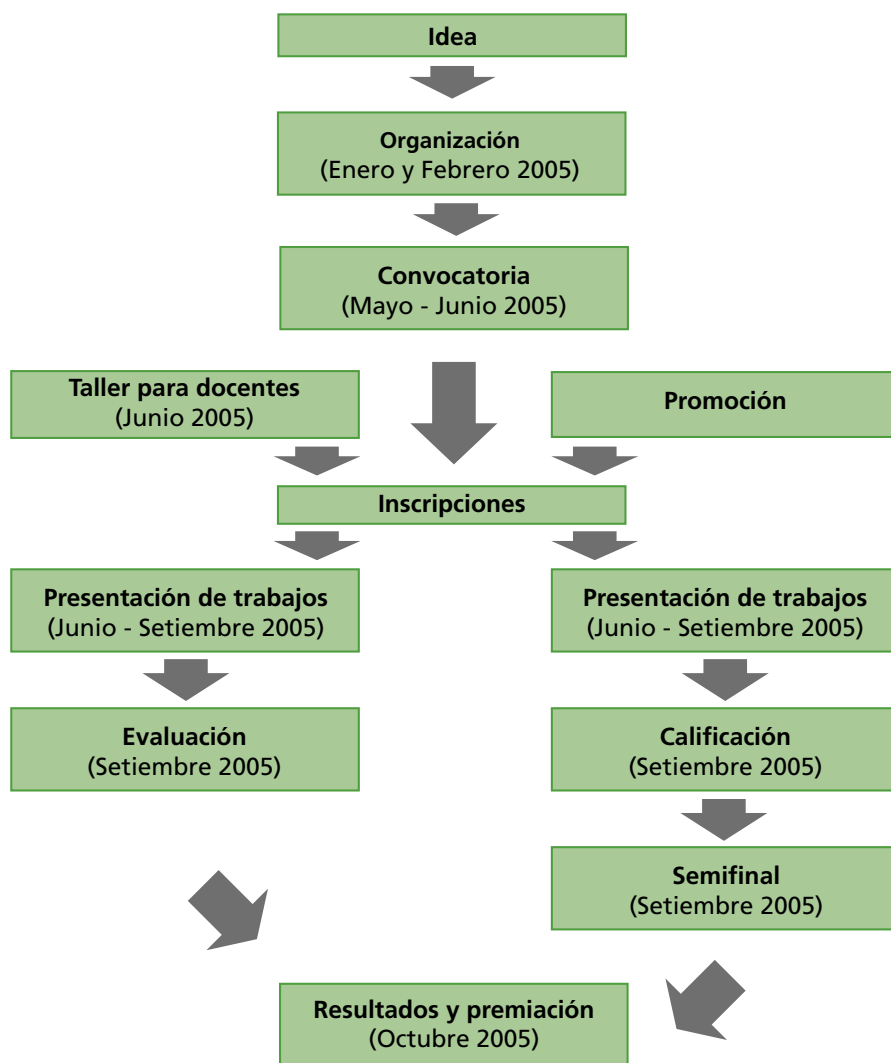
Idea

Organización
(Enero y Febrero 2005)

Convocatoria
(Mayo - Junio 2005)

Taller para docentes
(Junio 2005)

Promoción

Inscripciones

Presentación de trabajos
(Junio - Setiembre 2005)

Presentación de trabajos
(Junio - Setiembre 2005)

Evaluación
(Setiembre 2005)

Calificación
(Setiembre 2005)

Semifinal
(Setiembre 2005)

Resultados y premiación
(Octubre 2005)